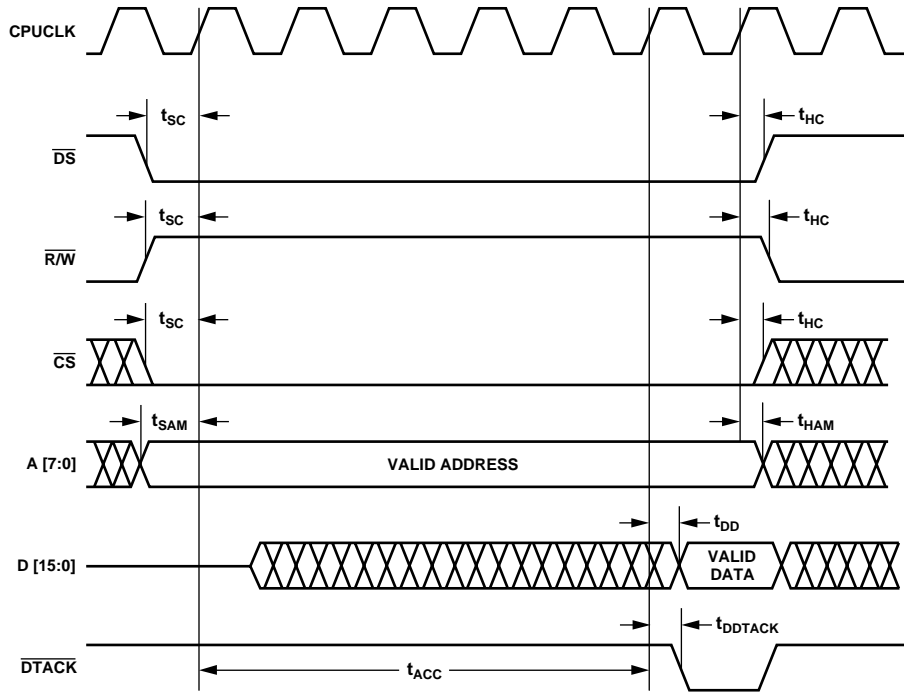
CPUCLK

$t_{SC}$

$t_{HC}$

$\overline{DS}$

$t_{SC}$

$t_{HC}$

$\overline{R/W}$

$t_{SC}$

$t_{HC}$

$\overline{CS}$

$t_{SAM}$

$t_{HAM}$

A [7:0]

VALID ADDRESS

$t_{DD}$

D [15:0]

VALID DATA

$t_{DDTACK}$

$\overline{DTACK}$

$t_{ACC}$